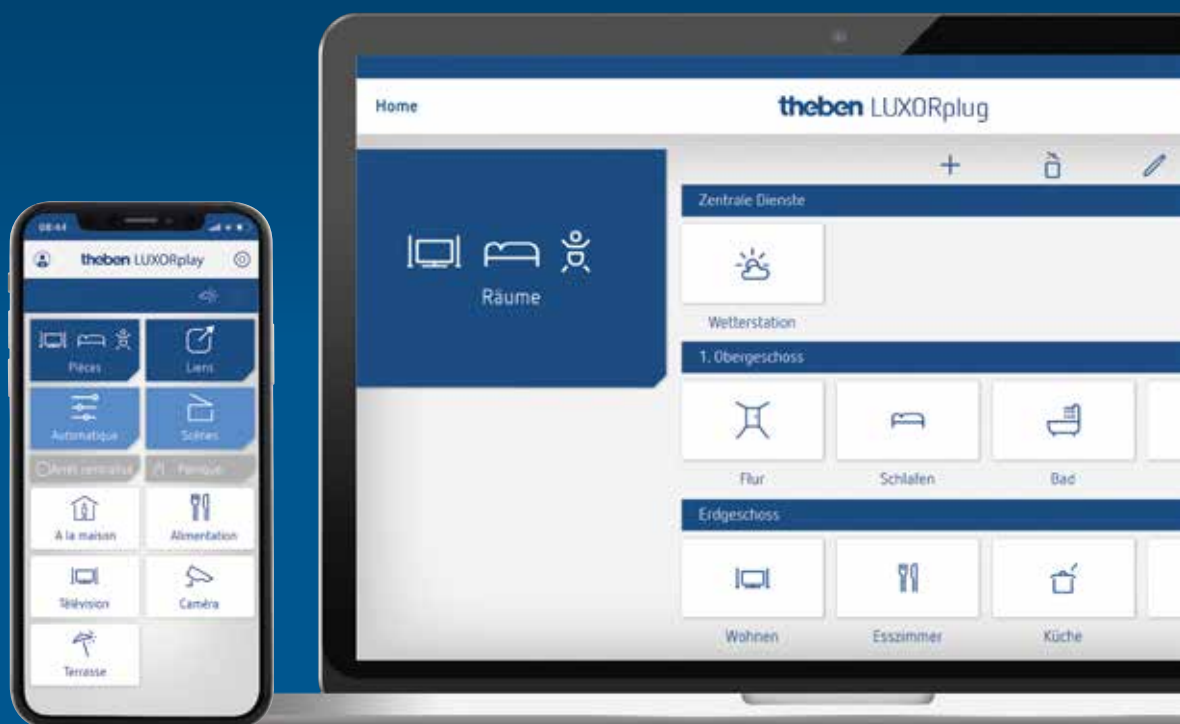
08:44

theben LUXORplay

Pièces

Liens

Automatique

Scènes

Arrêt centralisé

Panique

A la maison

Alimentation

Télévision

Caméra

Terrasse

Home

theben LUXORplug

Räume

Zentrale Dienste

Wetterstation

1. Obergeschoss

Flur

Schlafen

Bad

Erdgeschoss

Wohnen

Esszimmer

Küche